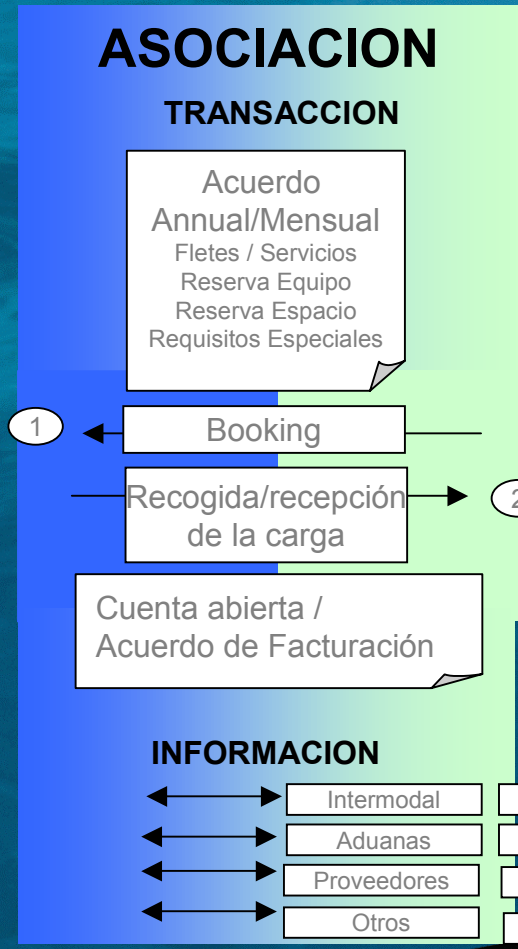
ASOCIACION

TRANSACCION

Acuerdo Annual/Mensual
Fletes / Servicios
Reserva Equipo
Reserva Espacio
Requisitos Especiales

1

Booking

Recogida/recepción de la carga

2

Cuenta abierta / Acuerdo de Facturación

INFORMACION

Intermodal

Aduanas

Proveedores

Otros